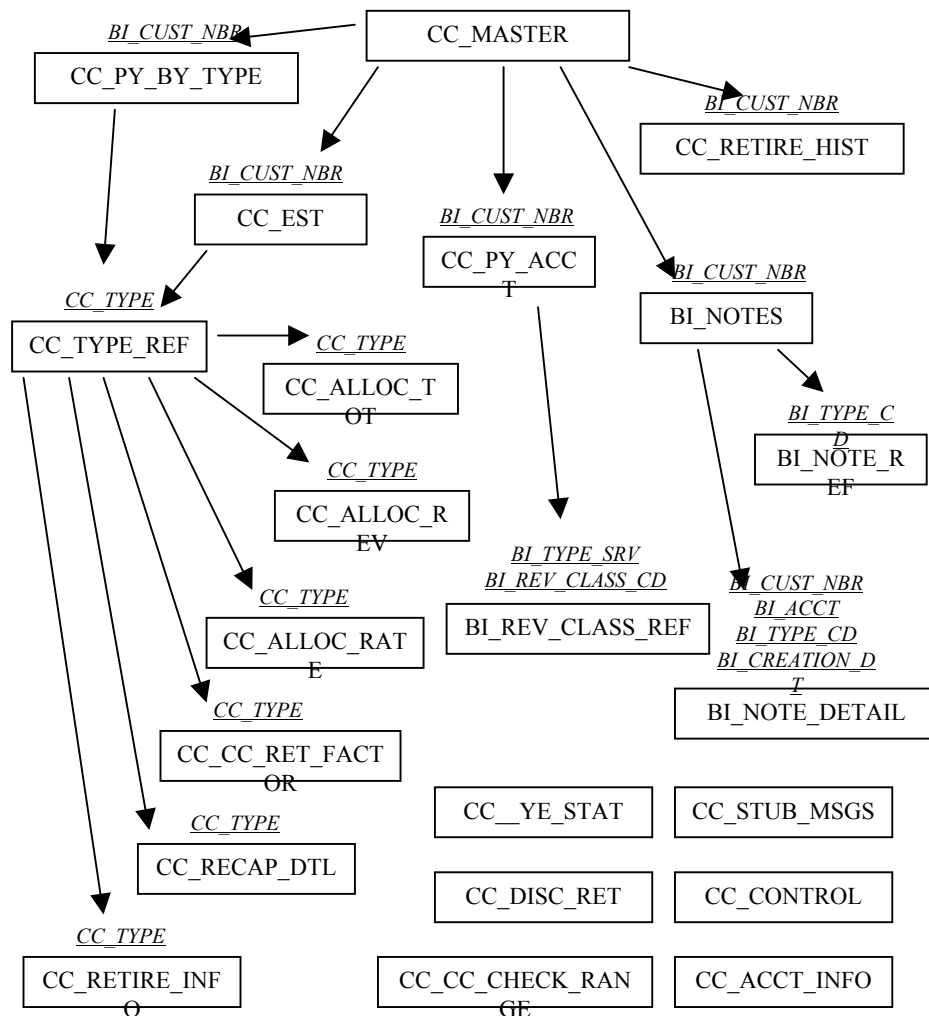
CC_MASTER

BI_CUST_NBR

CC_PY_BY_TYPE

BI_CUST_NBR

CC_RETIRE_HIST

BI_CUST_NBR

CC_EST

BI_CUST_NBR

CC_PY_ACCT

BI_CUST_NBR

BI_NOTES

CC_TYPE

CC_TYPE_REF

CC_TYPE

CC_ALLOC_TOT

BI_TYPE_CD

BI_NOTE_REF

CC_TYPE

CC_ALLOC_REV

BI_TYPE_SRV
BI_REV_CLASS_CD

BI_REV_CLASS_REF

BI_CUST_NBR
BI_ACCT
BI_TYPE_CD
BI_CREATION_DT

BI_NOTE_DETAIL

CC_TYPE

CC_ALLOC_RATE

CC_TYPE

CC_CC_RET_FACTOR

CC__YE_STAT

CC_STUB_MSGS

CC_TYPE

CC_RECAP_DTL

CC_DISC_RET

CC_CONTROL

CC_TYPE

CC_RETIRE_INFO

CC_CC_CHECK_RANGE

CC_ACCT_INFO